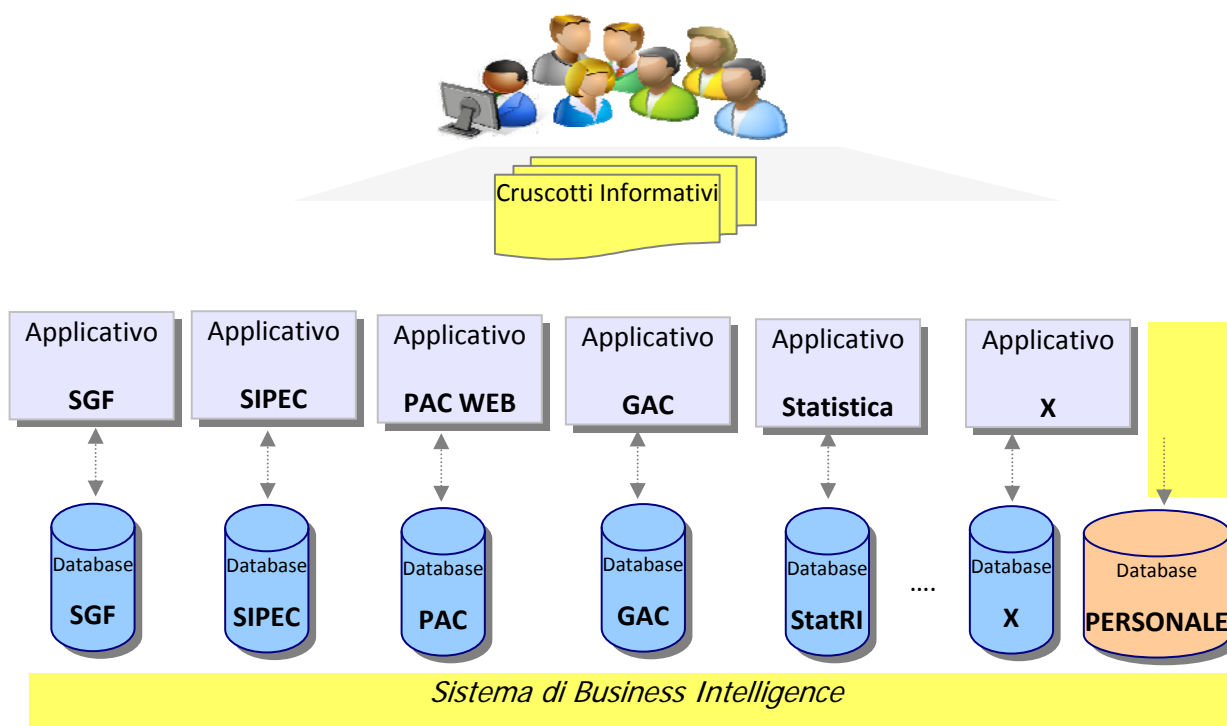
Cruscotti Informativi

Applicativo SGF

Applicativo SIPEC

Applicativo PAC WEB

Applicativo GAC

Applicativo Statistica

Applicativo X

Database SGF

Database SIPEC

Database PAC

Database GAC

Database StatRI

....

Database X

Database PERSONALE

Sistema di Business Intelligence